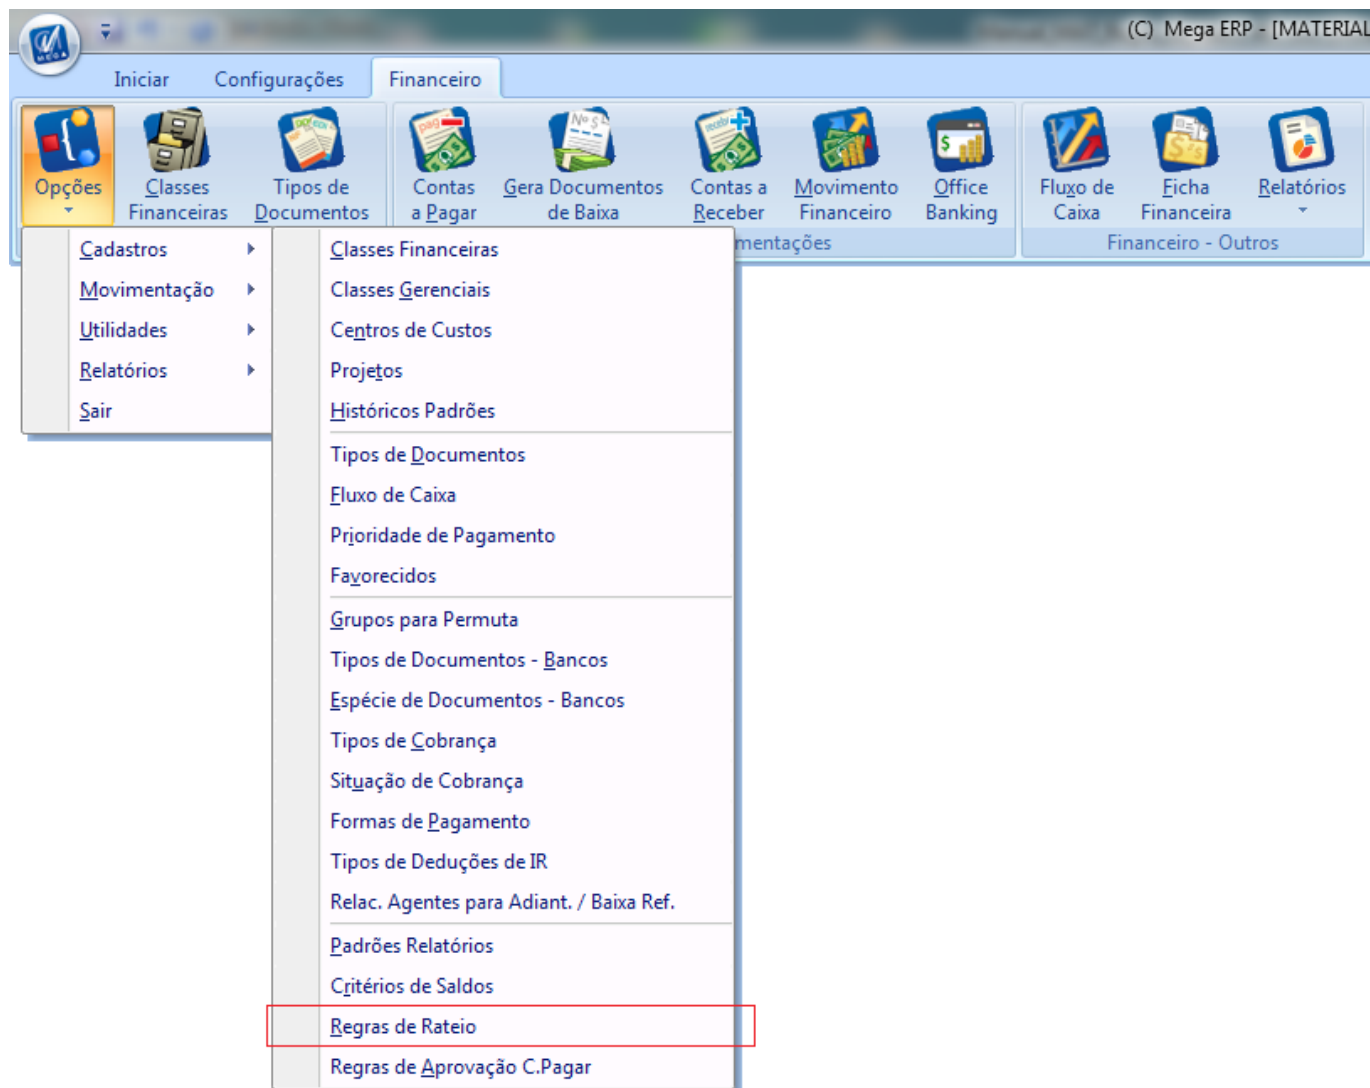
(C) Mega ERP - [MATERIAL

Iniciar
Configurações
Financeiro

Opções
Classes Financeiras
Tipos de Documentos
Contas a Pagar
Gera Documentos de Baixa
Contas a Receber
Movimento Financeiro
Office Banking
Fluxo de Caixa
Ficha Financeira
Relatórios

mentações
Financeiro - Outros

Cadastros
Movimentação
Utilidades
Relatórios
Sair

Classes Financeiras
Classes Gerenciais
Centros de Custos
Projetos
Históricos Padrões
Tipos de Documentos
Fluxo de Caixa
Prioridade de Pagamento
Favorecidos
Grupos para Permuta
Tipos de Documentos - Bancos
Espécie de Documentos - Bancos
Tipos de Cobrança
Situação de Cobrança
Formas de Pagamento
Tipos de Deduções de IR
Relac. Agentes para Adiant. / Baixa Ref.
Padrões Relatórios
Critérios de Saldos
Regras de Rateio
Regras de Aprovação C.Pagar